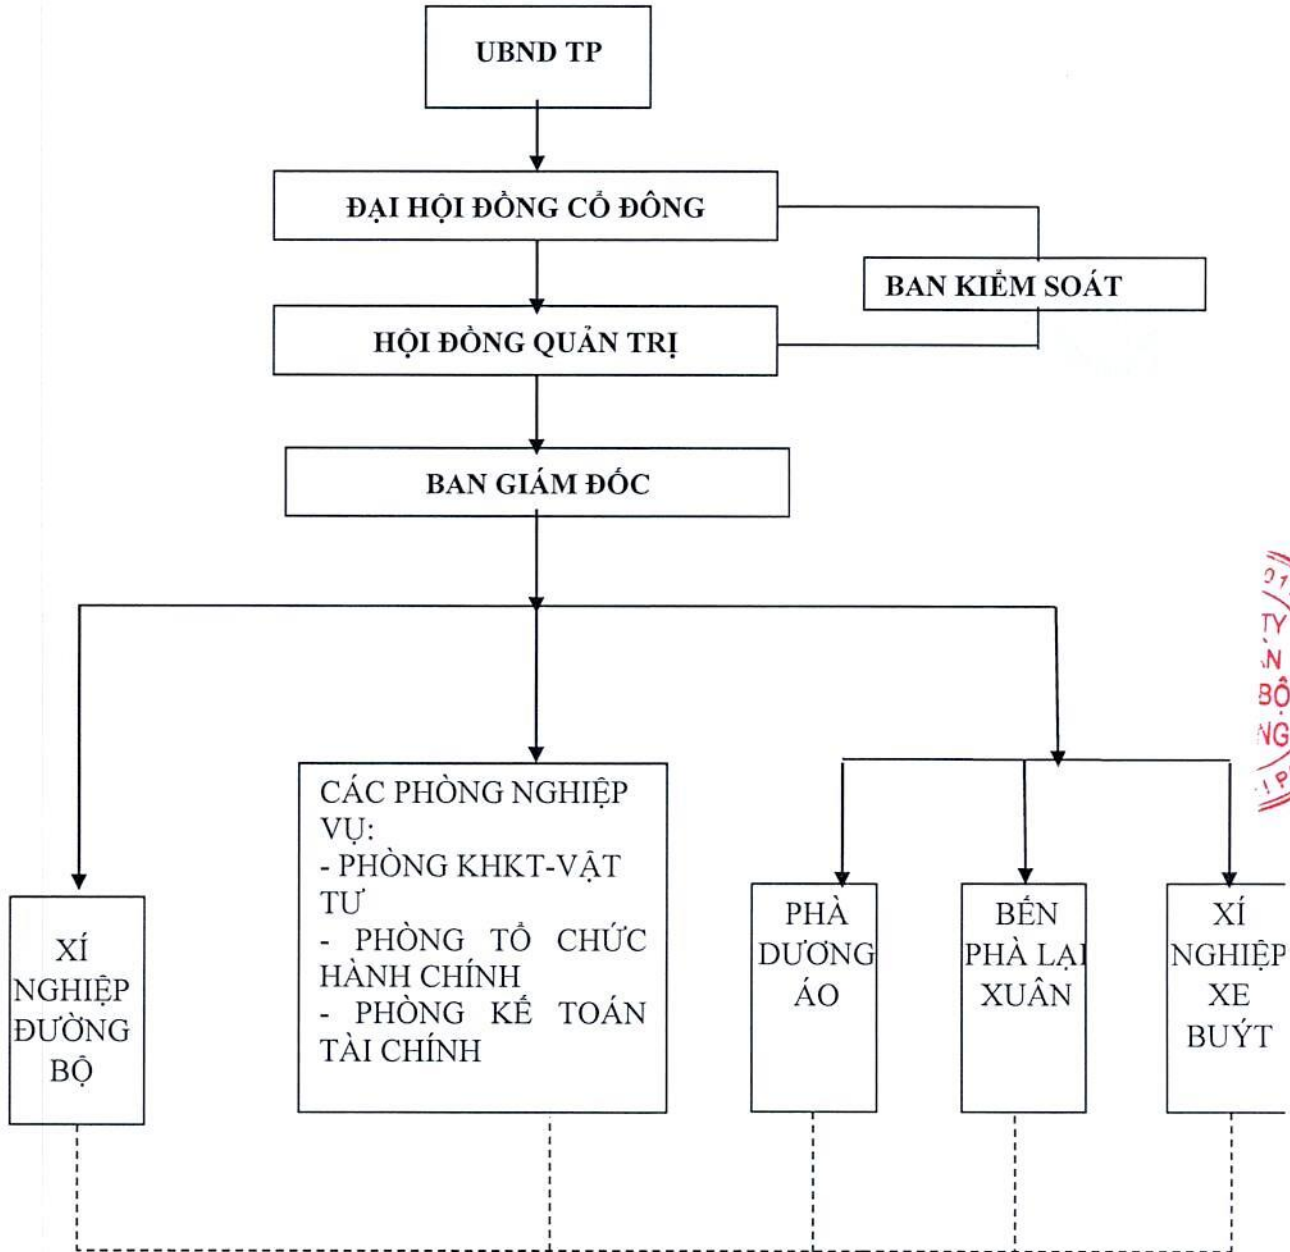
UBND TP

ĐẠI HỘI ĐỒNG CỔ ĐÔNG

BAN KIỂM SOÁT

HỘI ĐỒNG QUẢN TRỊ

BAN GIÁM ĐỐC

XÍ NGHIỆP ĐƯỜNG BỘ

CÁC PHÒNG NGHIỆP VỤ:
- PHÒNG KHKT-VẬT TƯ
- PHÒNG TỔ CHỨC HÀNH CHÍNH
- PHÒNG KẾ TOÁN TÀI CHÍNH

PHÀ DƯƠNG ÁO

BẾN PHÀ LẠI XUÂN

XÍ NGHIỆP XE BUÝT

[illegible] TY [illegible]N BỘ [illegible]NG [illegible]